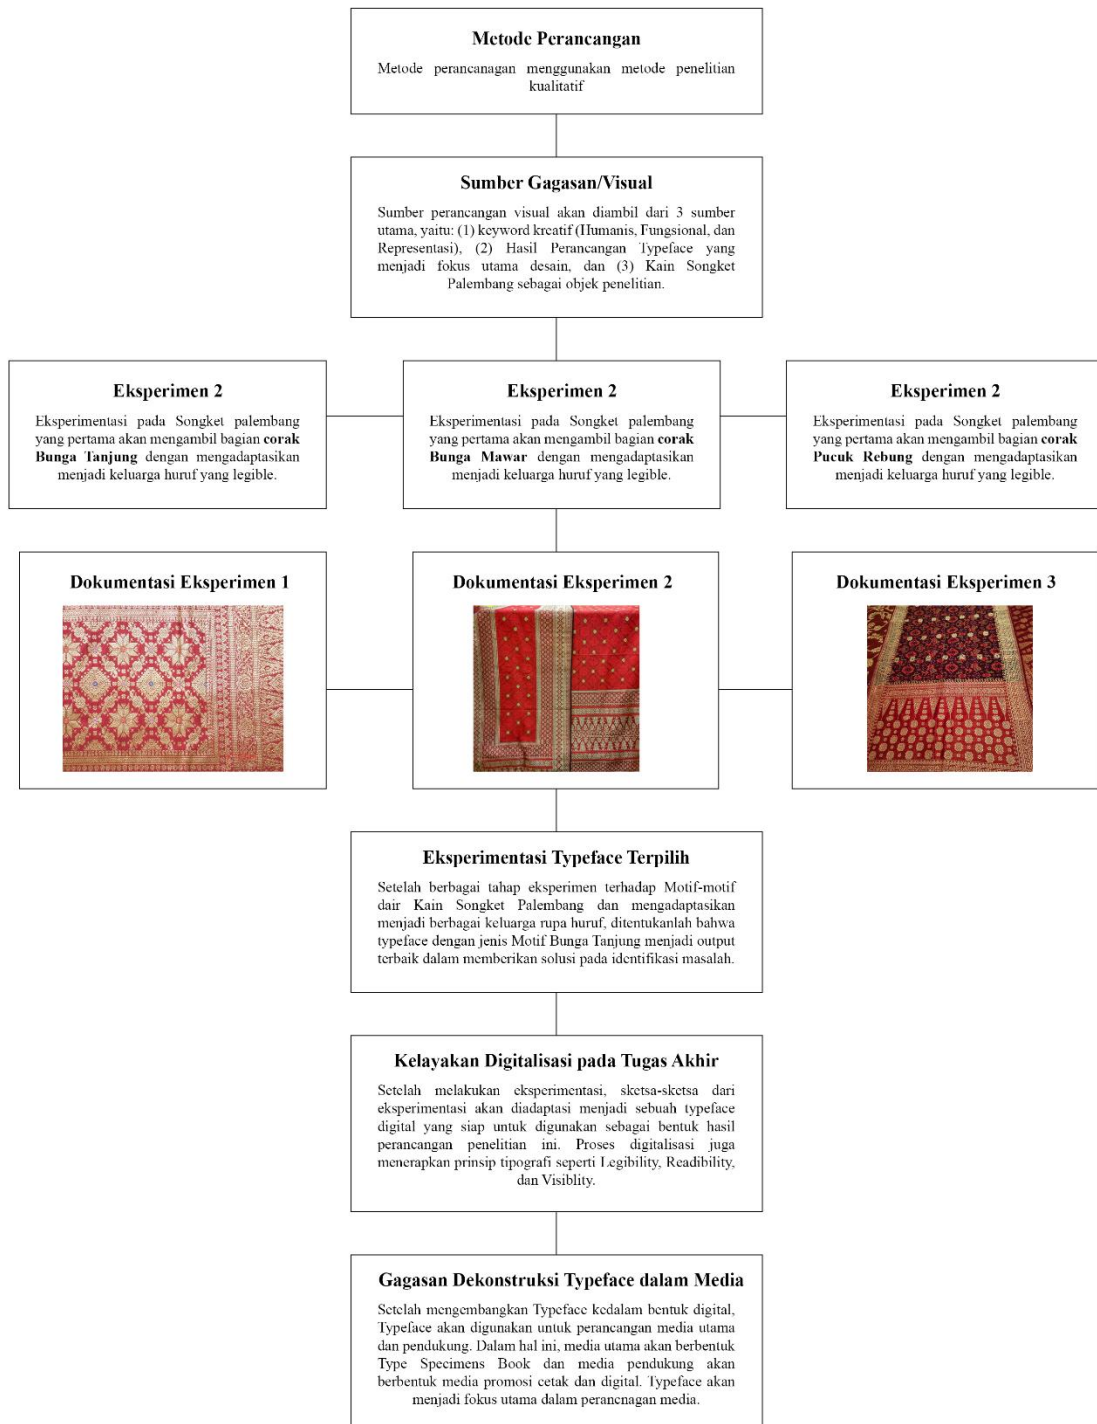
**Metode Perancangan**

Metode perancanagan menggunakan metode penelitian kualitatif

**Sumber Gagasan/Visual**

Sumber perancangan visual akan diambil dari 3 sumber utama, yaitu: (1) keyword kreatif (Humanis, Fungsional, dan Representasi), (2) Hasil Perancangan Typeface yang menjadi fokus utama desain, dan (3) Kain Songket Palembang sebagai objek penelitian.

**Eksperimen 2**

Eksperimentasi pada Songket palembang yang pertama akan mengambil bagian **corak Bunga Tanjung** dengan mengadaptasikan menjadi keluarga huruf yang legible.

**Eksperimen 2**

Eksperimentasi pada Songket palembang yang pertama akan mengambil bagian **corak Bunga Mawar** dengan mengadaptasikan menjadi keluarga huruf yang legible.

**Eksperimen 2**

Eksperimentasi pada Songket palembang yang pertama akan mengambil bagian **corak Pucuk Rebung** dengan mengadaptasikan menjadi keluarga huruf yang legible.

**Dokumentasi Eksperimen 1**

**Dokumentasi Eksperimen 2**

**Dokumentasi Eksperimen 3**

**Eksperimentasi Typeface Terpilih**

Setelah berbagai tahap eksperimen terhadap Motif-motif dair Kain Songket Palembang dan mengadaptasikan menjadi berbagai keluarga rupa huruf, ditentukanlah bahwa typeface dengan jenis Motif Bunga Tanjung menjadi output terbaik dalam memberikan solusi pada identifikasi masalah.

**Kelayakan Digitalisasi pada Tugas Akhir**

Setelah melakukan eksperimentasi, sketsa-sketsa dari eksperimentasi akan diadaptasi menjadi sebuah typeface digital yang siap untuk digunakan sebagai bentuk hasil perancangan penelitian ini. Proses digitalisasi juga menerapkan prinsip tipografi seperti Legibility, Readibility, dan Visiblity.

**Gagasan Dekonstruksi Typeface dalam Media**

Setelah mengembangkan Typeface kedalam bentuk digital, Typeface akan digunakan untuk perancangan media utama dan pendukung. Dalam hal ini, media utama akan berbentuk Type Specimens Book dan media pendukung akan berbentuk media promosi cetak dan digital. Typeface akan menjadi fokus utama dalam perancnagan media.